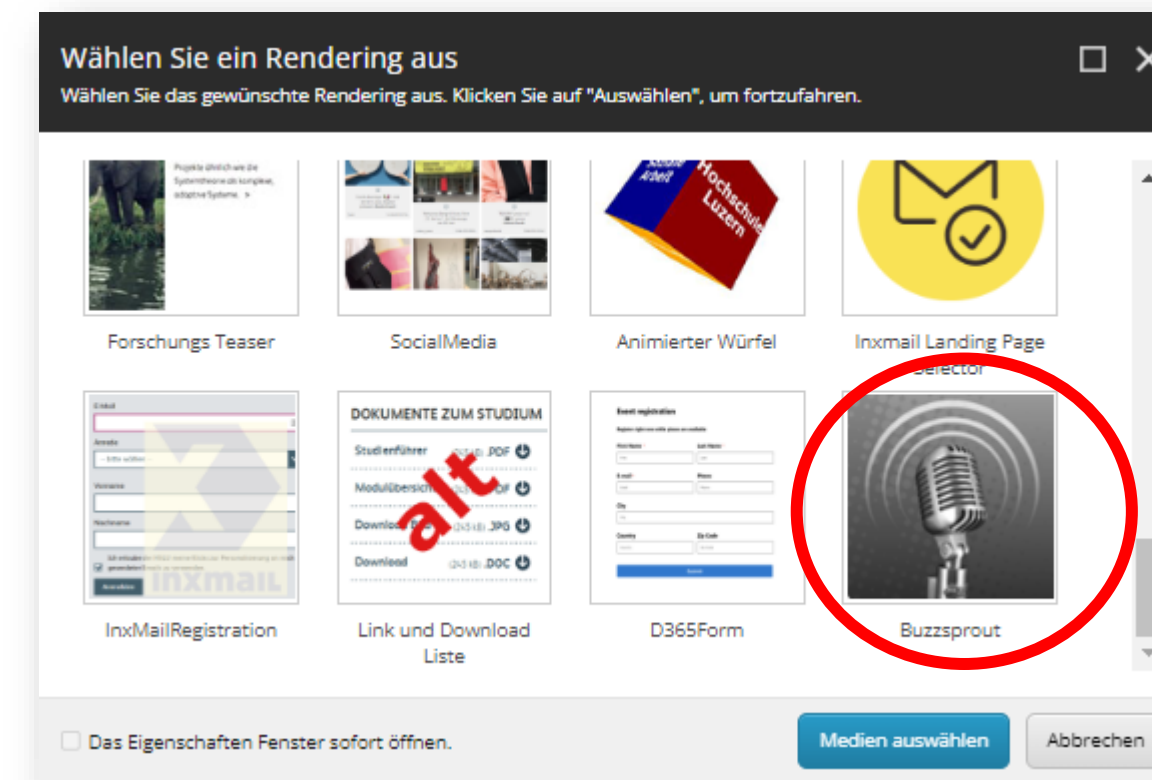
Wählen Sie ein Rendering aus

Wählen Sie das gewünschte Rendering aus. Klicken Sie auf "Auswählen", um fortzufahren.

Projekte ähnlich wie die Systemtheorie als komplexe, adaptive Systeme. >

Soziale Arbeit

Hochschule Luzern

Forschungs Teaser

SocialMedia

Animierter Würfel

Inxmail Landing Page Selector

E-Mail

Anrede

-- bitte wählen --

Vorname

Nachname

inxmail

DOKUMENTE ZUM STUDIUM

Studienführer .PDF

Modulübersicht .PDF

Download .JPG

Download .DOC

alt

Event registration

First Name

Last Name

E-mail

Phone

City

Country

Zip Code

Submit

InxMailRegistration

Link und Download Liste

D365Form

Buzzsprout

Das Eigenschaften Fenster sofort öffnen.

Medien auswählen

Abbrechen